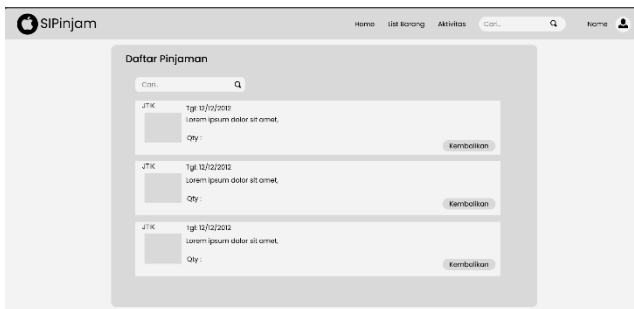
SIPinjam

Home List Barang Aktivitas Cari.. Nama

Daftar Pinjaman

Cari..

JTIK
Tgl: 12/12/2012
Lorem ipsum dolor sit amet,
Qty :
Kembalikan

JTIK
Tgl: 12/12/2012
Lorem ipsum dolor sit amet,
Qty :
Kembalikan

JTIK
Tgl: 12/12/2012
Lorem ipsum dolor sit amet,
Qty :
Kembalikan